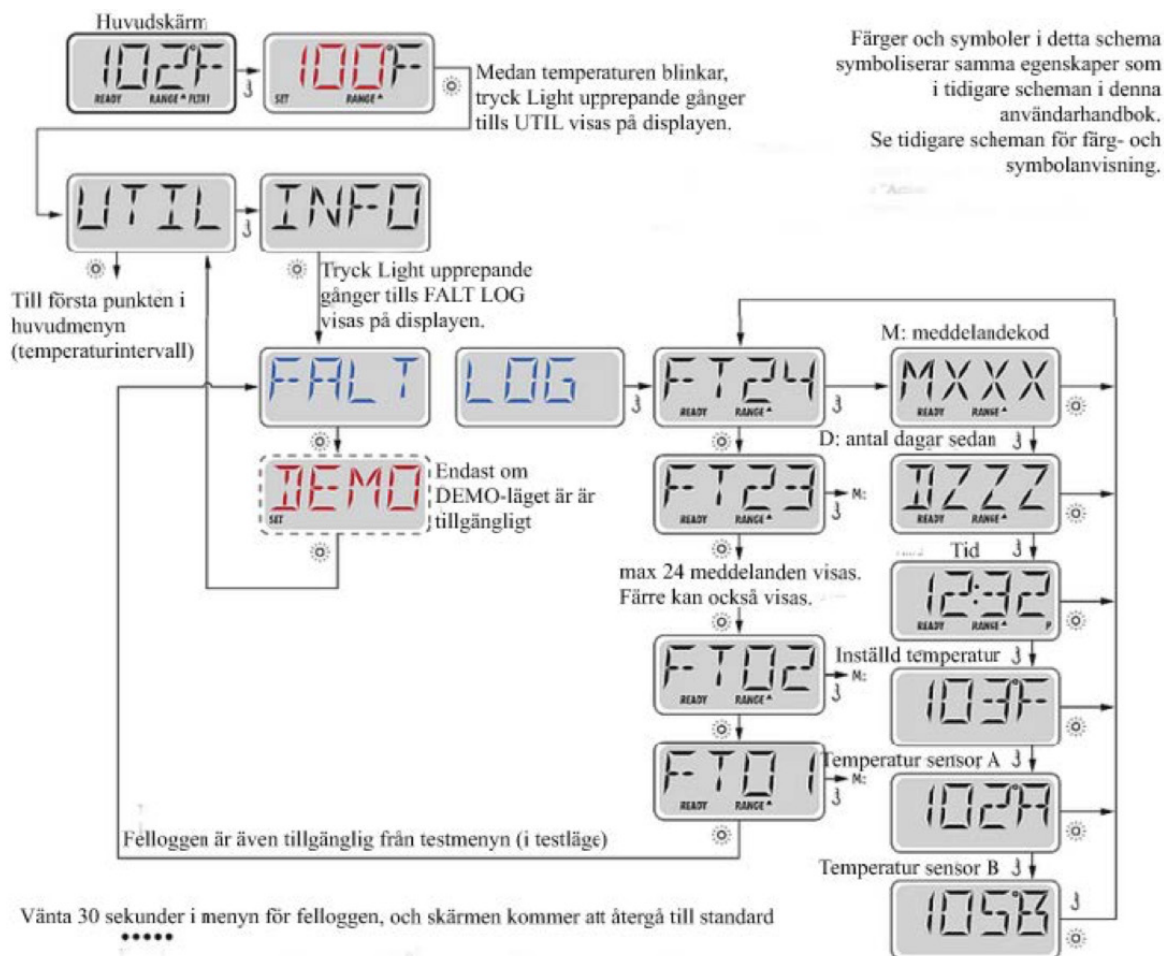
Huvudskärm

102°F
READY RANGE FLTR1

100°F
SET RANGE

Medan temperaturen blinkar, tryck Light upprepande gånger tills UTIL visas på displayen.

Färger och symboler i detta schema symboliserar samma egenskaper som i tidigare scheman i denna användarhandbok.
Se tidigare scheman för färg- och symbolanvisning.

UTIL

INFO

Till första punkten i huvudmenyn (temperaturintervall)

Tryck Light upprepande gånger tills FALT LOG visas på displayen.

FALT

LOG

FT24
READY RANGE

M: meddelandekod

MXXX
READY RANGE

D: antal dagar sedan

DZZZ
READY RANGE

DEMO
SET

Endast om DEMO-läget är är tillgängligt

FT23
READY RANGE
M:

max 24 meddelanden visas. Färre kan också visas.

Tid

12:32
READY RANGE P

FT02
READY RANGE
M:

Inställd temperatur

103°F

FT01
READY RANGE
M:

Temperatur sensor A

102A

Felloggen är även tillgänglig från testmenyn (i testläge)

Temperatur sensor B

105B

Vänta 30 sekunder i menyn för felloggen, och skärmen kommer att återgå till standard